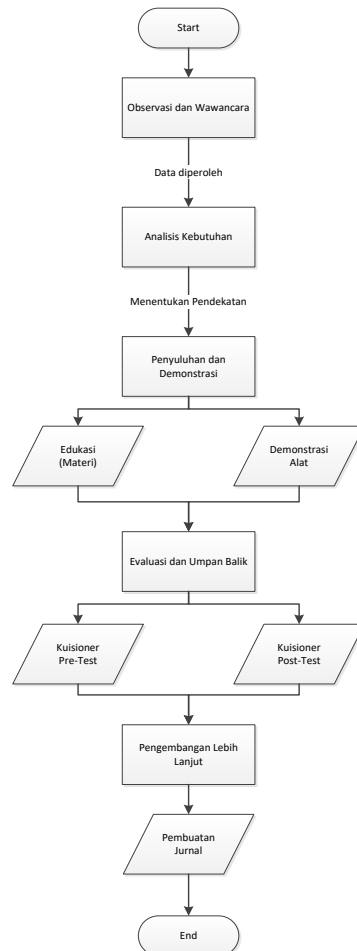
Start

Observasi dan Wawancara

Data diperoleh

Analisis Kebutuhan

Menentukan Pendekatan

Penyuluhan dan Demonstrasi

Edukasi (Materi)

Demonstrasi Alat

Evaluasi dan Umpan Balik

Kuisioner Pre-Test

Kuisioner Post-Test

Pengembangan Lebih Lanjut

Pembuatan Jurnal

End